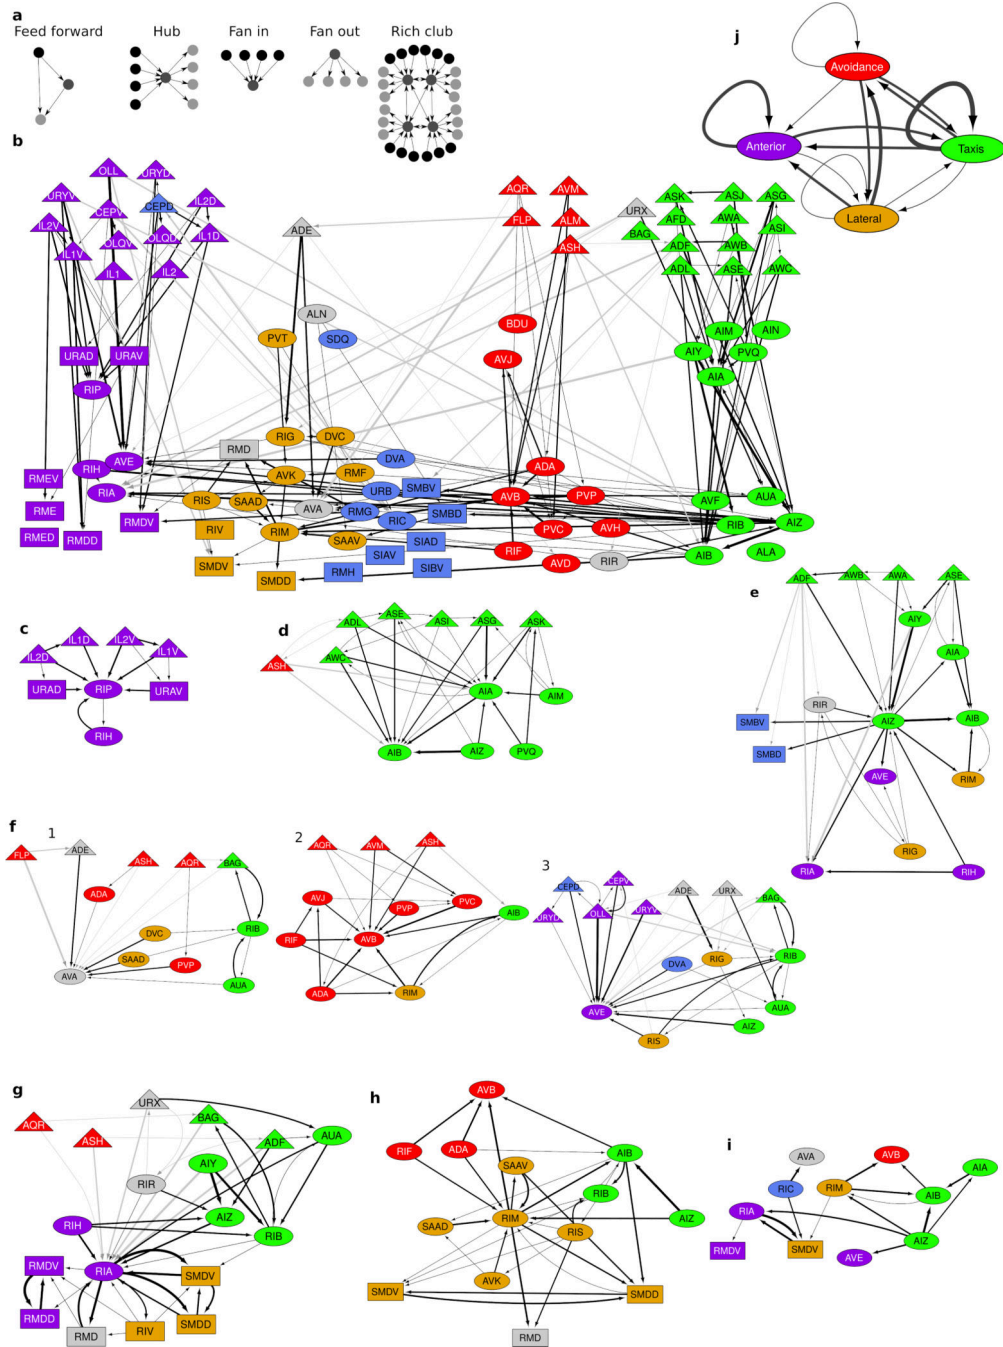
a
Feed forward Hub Fan in Fan out Rich club

j
Avoidance
Anterior
Taxis
Lateral

b
OLL URYD URYV CEPV CEPD IL2D IL2V OLQV OLQD IL1D IL1V IL1 IL2
ADE
AQR AVM FLP ALM ASH
URX BAG
ASK ASJ ASG AFD AWA ASI ADF AWB ADL ASE AWC
ALN SDQ PVT
BDU AVJ
AIM AIN AIY PVQ AIA
URAD URAV RIP
RMD RIG DVC DVA
RIH AVE RIA RMEV RME RMED RMDD RMDV
AVK RMF RIS SAAD AVA URB SMBV RMG RIC SMBD RIV SMDV SMDD SAAV SIAV SIAD RMH SIBV RIM
ADA AVB PVP PVC AVH RIF AVD RIR
AVF AUA RIB AIZ AIB ALA

c
IL1D IL2V IL2D IL1V URAD RIP URAV RIH

d
ADL ASE ASI ASG ASK ASH AWC AIA AIM AIB AIZ PVQ

e
ADF AWB AWA ASE AIY AIA RIR SMBV AIZ AIB SMBD AVE RIM RIG RIA RIH

f
1
FLP ADE ASH AQR BAG ADA DVC RIB SAAD PVP AVA AUA
2
AQR AVM ASH AVJ PVP PVC AIB RIF AVB ADA RIM
3
CEPD CEPV URYD OLL URYV ADE URX BAG DVA RIG RIB AVE AUA AIZ RIS

g
URX AQR ASH BAG ADF AUA AIY RIR RIH AIZ RIB RMDV RIA SMDV RMDD RMD RIV SMDD

h
AVB RIF ADA AIB SAAV RIB RIM AIZ SAAD RIS AVK SMDV SMDD RMD

i
AVA AVB AIA RIC RIM AIB RIA SMDV AIZ RMDV AVE